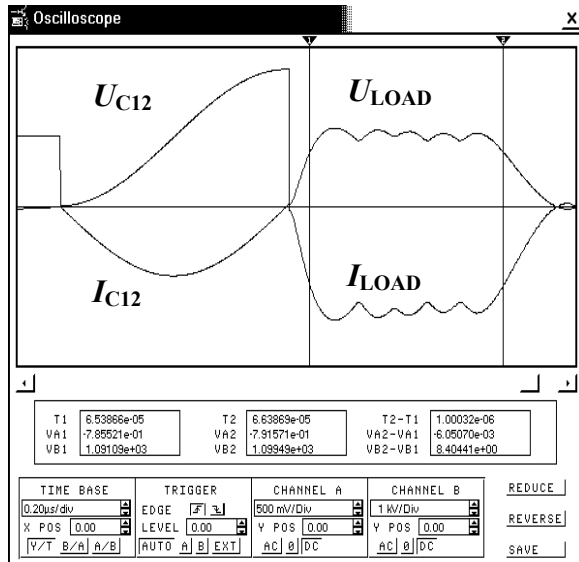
Oscilloscope

X

$U_{C12}$

$U_{LOAD}$

$I_{C12}$

$I_{LOAD}$

| | | | | | |
|---|---|---|---|---|---|
| T1 | 6.53866e-05 | T2 | 6.63869e-05 | T2-T1 | 1.00032e-06 |
| VA1 | -7.85521e-01 | VA2 | -7.91571e-01 | VA2-VA1 | -6.05070e-03 |
| VB1 | 1.09109e+03 | VB2 | 1.09949e+03 | VB2-VB1 | 8.40441e+00 |

TIME BASE
0.20µs/div
X POS 0.00
Y/T B/A A/B

TRIGGER
EDGE
LEVEL 0.00
AUTO A B EXT

CHANNEL A
500 mV/Div
Y POS 0.00
AC 0 DC

CHANNEL B
1 kV/Div
Y POS 0.00
AC 0 DC

REDUCE
REVERSE
SAVE